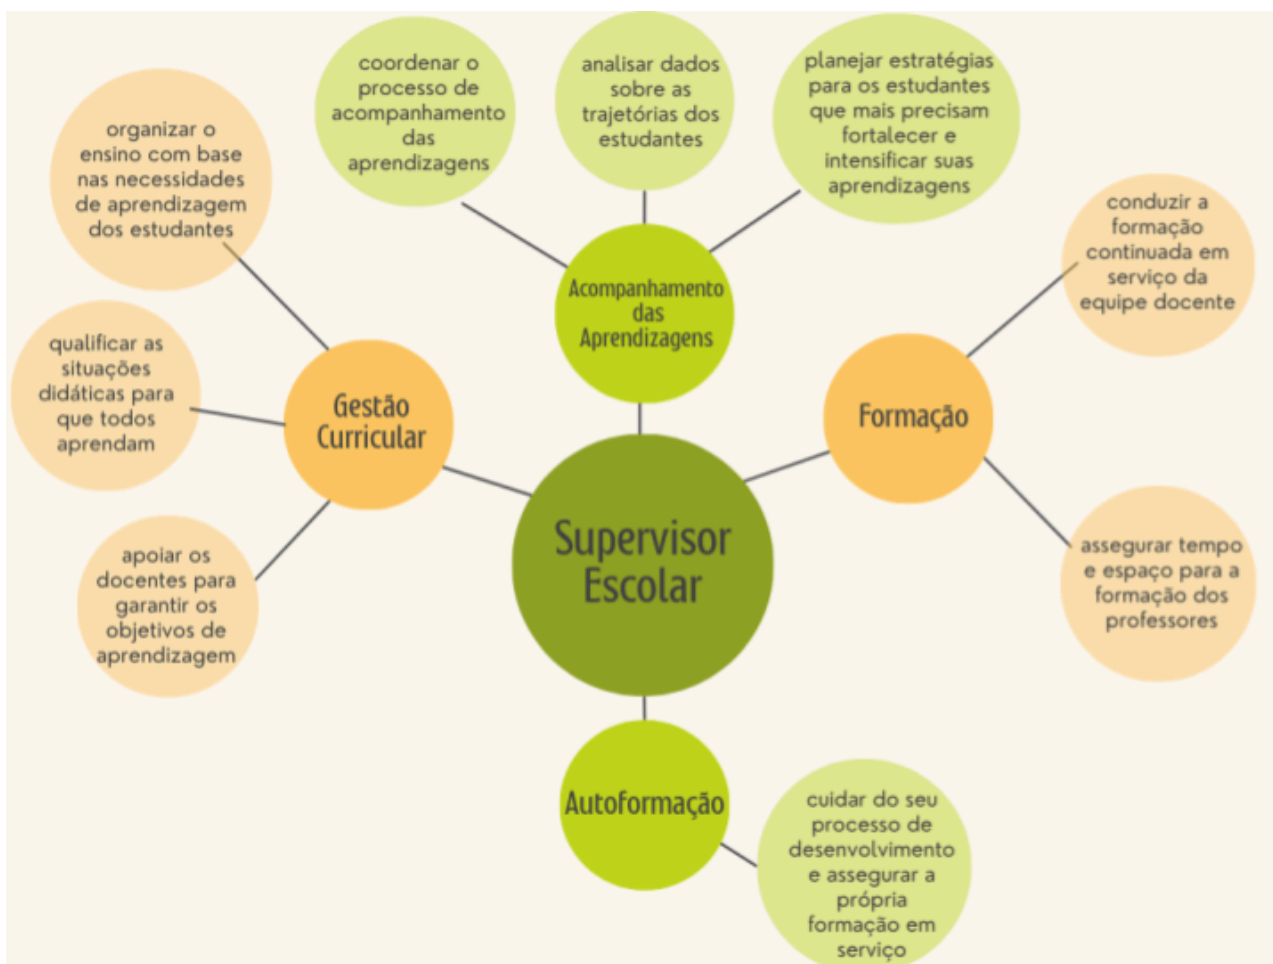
coordenar o processo de acompanhamento das aprendizagens

analisar dados sobre as trajetórias dos estudantes

planejar estratégias para os estudantes que mais precisam fortalecer e intensificar suas aprendizagens

organizar o ensino com base nas necessidades de aprendizagem dos estudantes

Acompanhamento das Aprendizagens

conduzir a formação continuada em serviço da equipe docente

qualificar as situações didáticas para que todos aprendam

Gestão Curricular

Formação

Supervisor Escolar

apoiar os docentes para garantir os objetivos de aprendizagem

assegurar tempo e espaço para a formação dos professores

Autoformação

cuidar do seu processo de desenvolvimento e assegurar a própria formação em serviço